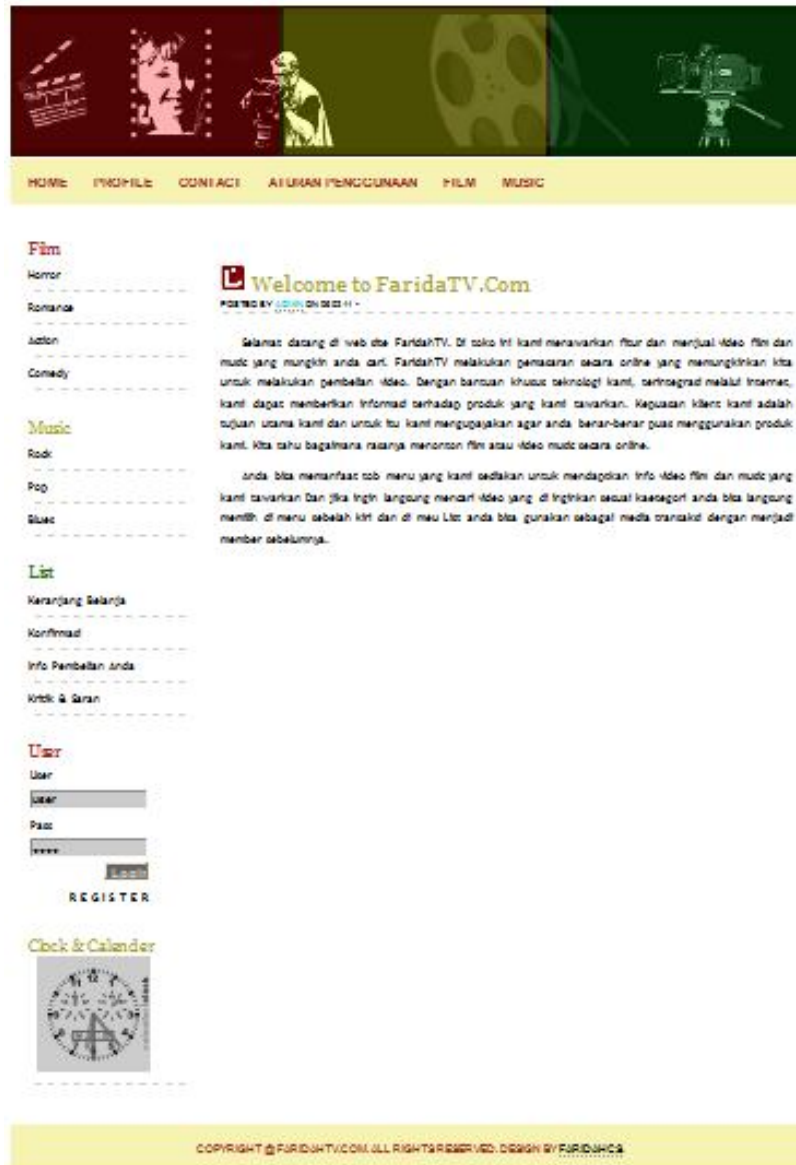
HOME PROFILE CONTACT ATURAN PENGGUNAAN FILM MUSIC

Film
Horror
Romance
Action
Comedy

Music
Rock
Pop
Blues

List
Keranjang Belanja
Konfirmasi
Info Pembelian Anda
Kritik & Saran

User
User
user
Pass
•••••
Login
REGISTER

Clock & Calander

Welcome to FaridaTV.Com
POSTED BY ADMIN ON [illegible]

Selamat datang di web site FaridahTV. Di toko ini kami menawarkan fitur dan menjual video film dan music yang mungkin anda cari. FaridahTV melakukan pemasaran secara online yang memungkinkan kita untuk melakukan pembelian video. Dengan bantuan khusus teknologi kami, terintegrasi melalui internet, kami dapat memberikan informasi terhadap produk yang kami tawarkan. Kepuasan klien kami adalah tujuan utama kami dan untuk itu kami mengupayakan agar anda benar-benar puas menggunakan produk kami. Kita tahu bagaimana rasanya menonton film atau video music secara online.

Anda bisa memanfaat tab menu yang kami sediakan untuk mendapatkan info video film dan music yang kami tawarkan Dan jika ingin langsung mencari video yang di inginkan sesuai kategori anda bisa langsung memilih di menu sebelah kiri dan di menu List anda bisa gunakan sebagai media transaksi dengan menjadi member sebelumnya.

COPYRIGHT @ FARIDAHTV.COM. ALL RIGHTS RESERVED. DESIGN BY FARIDAHCS